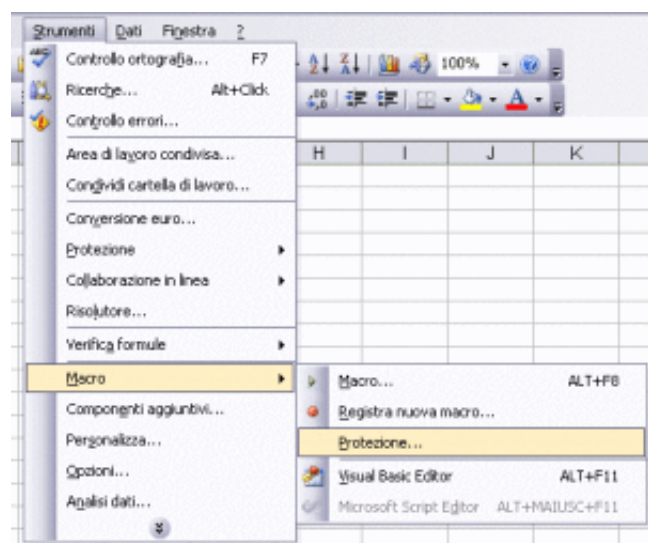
Strumenti Dati Finestra ?

Controllo ortografia... F7
Ricerche... Alt+Click
Controllo errori...
Area di lavoro condivisa...
Condividi cartella di lavoro...
Conversione euro...
Protezione
Collaborazione in linea
Risolutore...
Verifica formule
Macro
Componenti aggiuntivi...
Personalizza...
Opzioni...
Analisi dati...

100%

H I J K

Macro... ALT+F8
Registra nuova macro...
Protezione...
Visual Basic Editor ALT+F11
Microsoft Script Editor ALT+MAIUSC+F11